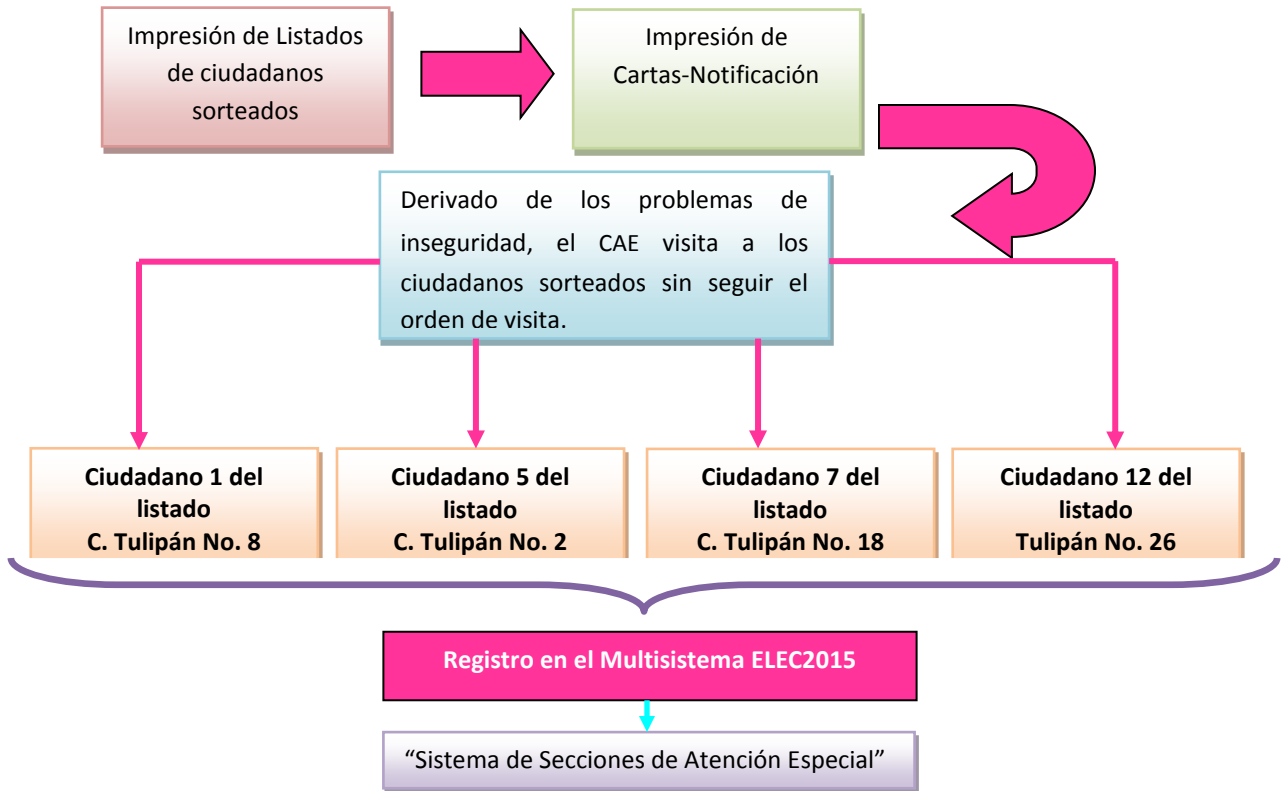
Impresión de Listados de ciudadanos sorteados

Impresión de Cartas-Notificación

Derivado de los problemas de inseguridad, el CAE visita a los ciudadanos sorteados sin seguir el orden de visita.

Ciudadano 1 del listado
C. Tulipán No. 8

Ciudadano 5 del listado
C. Tulipán No. 2

Ciudadano 7 del listado
C. Tulipán No. 18

Ciudadano 12 del listado
Tulipán No. 26

Registro en el Multisistema ELEC2015

“Sistema de Secciones de Atención Especial”